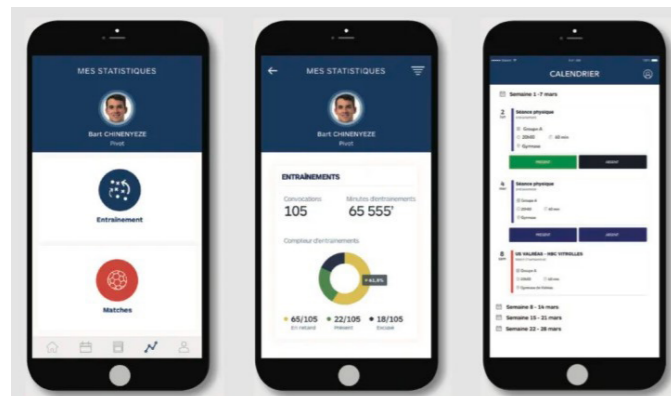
MES STATISTIQUES

Bart CHINENYEZE
Pivot

Entraînement

Matches

MES STATISTIQUES

Bart CHINENYEZE
Pivot

ENTRAÎNEMENTS

Convocations
105

Minutes d'entraînements
65 555'

Compteur d'entraînements

+41,9%

65/105
En retard

22/105
Présent

18/105
Excusé

CALENDRIER

Semaine 1 - 7 mars

2
Séance physique
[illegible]
Groupe A
20h00
60 min
Gymnase

PRÉSENT
ABSENT

4
Séance physique
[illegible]
Groupe A
20h00
60 min
Gymnase

PRÉSENT
ABSENT

6
US VALMEAS - HBC VITROLLES
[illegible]
Groupe A
20h00
60 min
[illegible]

Semaine 8 - 14 mars
Semaine 15 - 21 mars
Semaine 22 - 28 mars